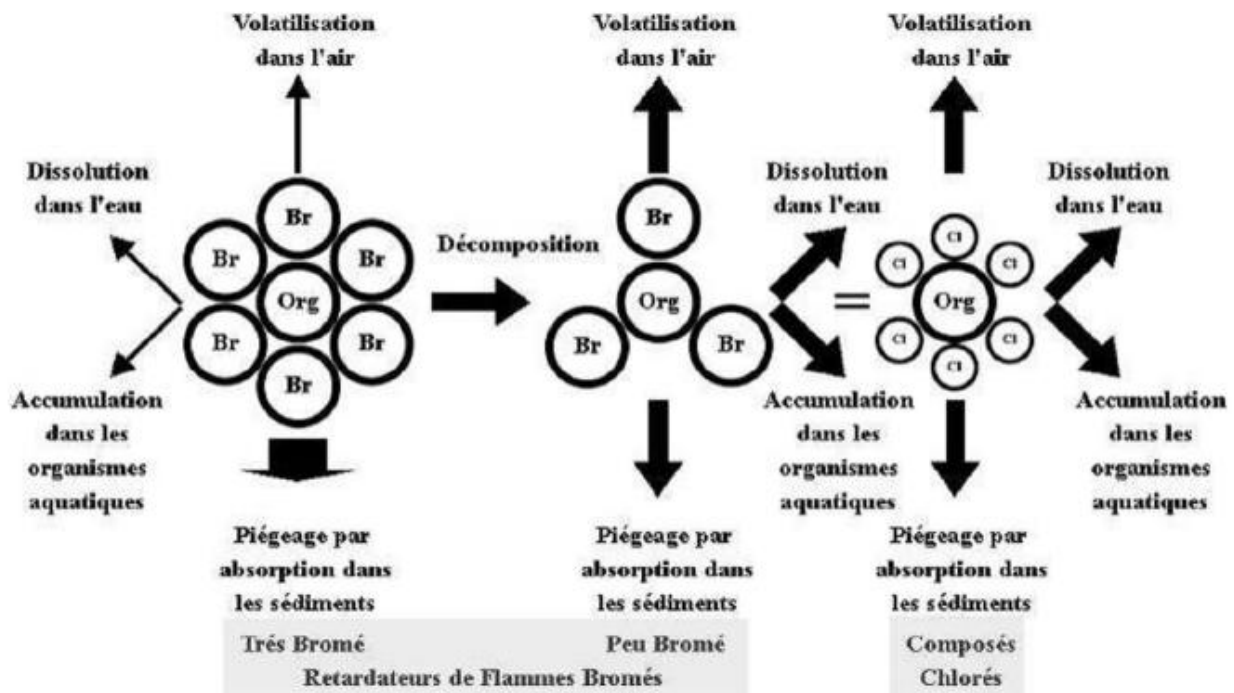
Volatilisation dans l'air

Dissolution dans l'eau

Br
Br
Br
Org
Br
Br
Br

Accumulation dans les organismes aquatiques

Piégeage par absorption dans les sédiments

Décomposition

Volatilisation dans l'air

Br
Org
Br
Br

Piégeage par absorption dans les sédiments

Dissolution dans l'eau

Accumulation dans les organismes aquatiques

=

Volatilisation dans l'air

Cl
Cl
Cl
Org
Cl
Cl
Cl

Piégeage par absorption dans les sédiments

Dissolution dans l'eau

Accumulation dans les organismes aquatiques

Trés Bromé

Peu Bromé

Retardateurs de Flammes Bromés

Composés Chlorés